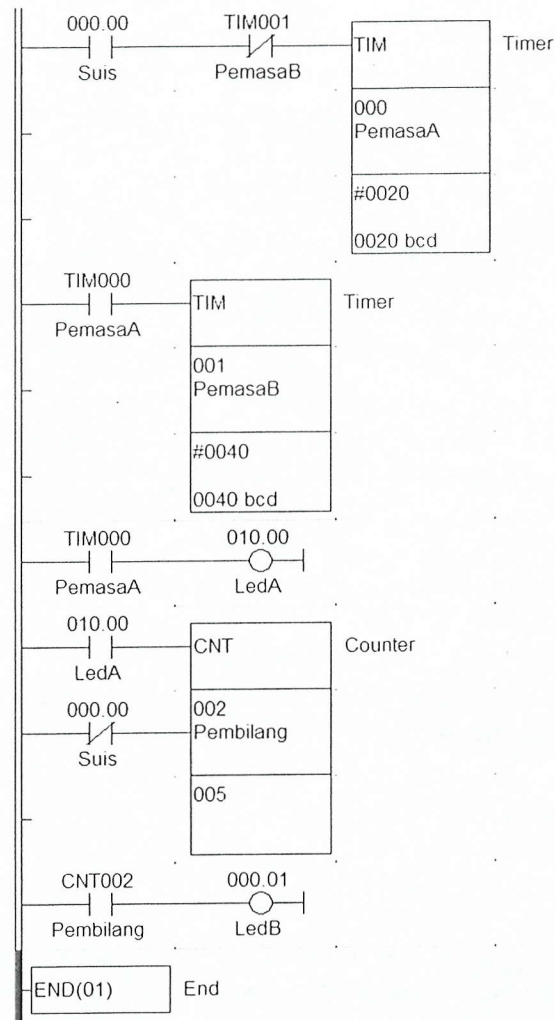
000.00
Suis

TIM001
PemasaB

TIM
Timer
000
PemasaA
#0020
0020 bcd

TIM000
PemasaA

TIM
Timer
001
PemasaB
#0040
0040 bcd

TIM000
PemasaA

010.00
LedA

010.00
LedA

CNT
Counter
002
Pembilang
005

000.00
Suis

CNT002
Pembilang

000.01
LedB

END(01)
End